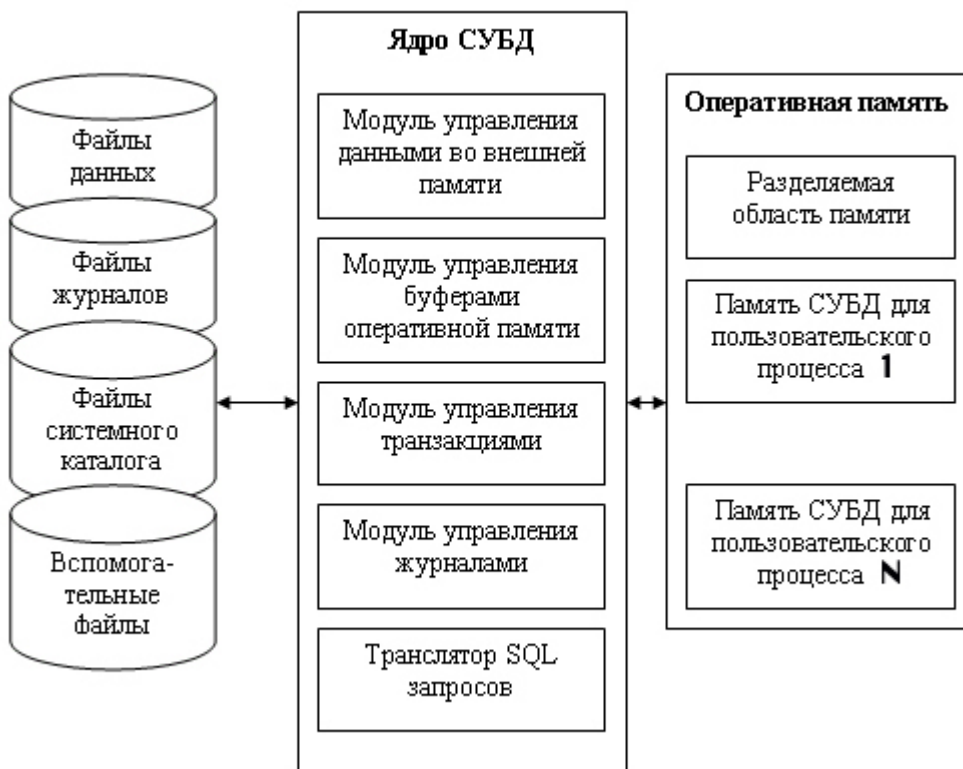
Файлы данных

Файлы журналов

Файлы системного каталога

Вспомогательные файлы

Ядро СУБД

Модуль управления данными во внешней памяти

Модуль управления буферами оперативной памяти

Модуль управления транзакциями

Модуль управления журналами

Транслятор SQL запросов

Оперативная память

Разделяемая область памяти

Память СУБД для пользовательского процесса 1

Память СУБД для пользовательского процесса N